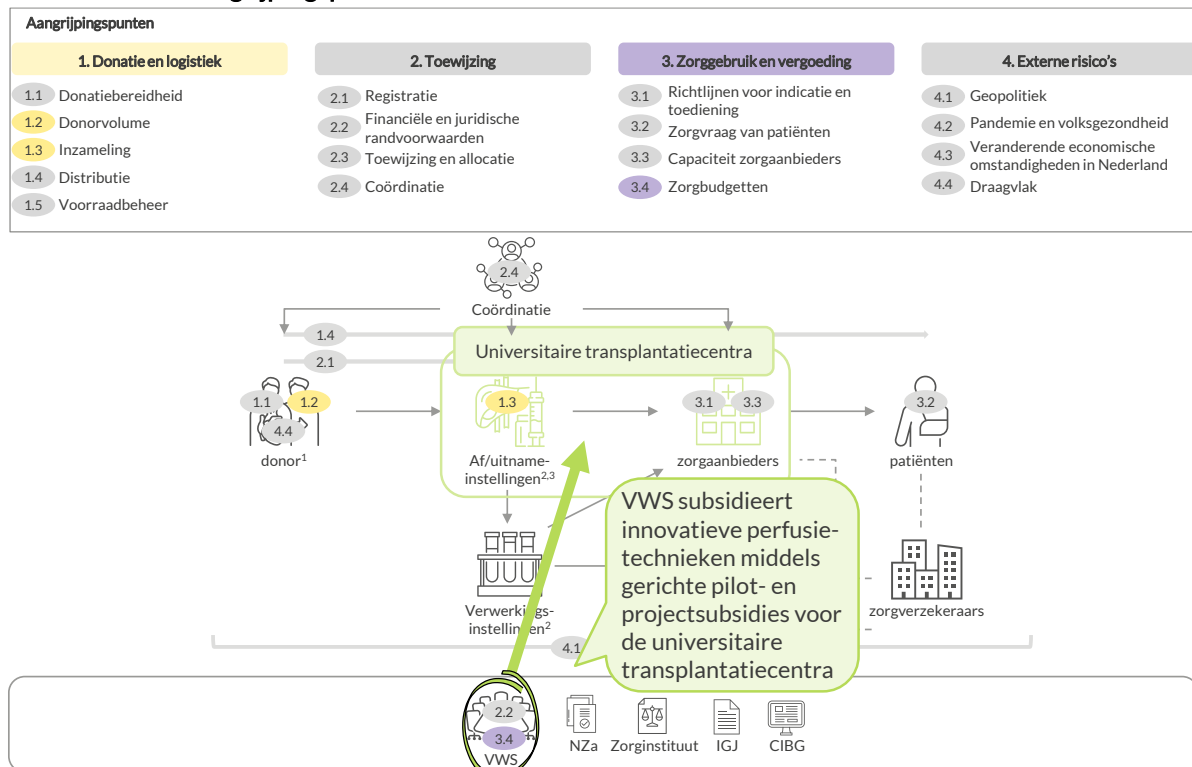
Aangrijpingspunten

1. Donatie en logistiek
1.1 Donatiebereidheid
1.2 Donorvolume
1.3 Inzameling
1.4 Distributie
1.5 Voorraadbeheer

2. Toewijzing
2.1 Registratie
2.2 Financiële en juridische randvoorwaarden
2.3 Toewijzing en allocatie
2.4 Coördinatie

3. Zorggebruik en vergoeding
3.1 Richtlijnen voor indicatie en toediening
3.2 Zorgvraag van patiënten
3.3 Capaciteit zorgaanbieders
3.4 Zorgbudgetten

4. Externe risico's
4.1 Geopolitiek
4.2 Pandemie en volksgezondheid
4.3 Veranderende economische omstandigheden in Nederland
4.4 Draagvlak

2.4
Coördinatie
1.4
2.1
Universitaire transplantatiecentra
1.1 1.2
4.4
donor$^1$
1.3
Af/uitname-instellingen$^{2,3}$
3.1 3.3
zorgaanbieders
3.2
patiënten
Verwerkingsinstellingen$^2$
zorgverzekeraars
4.1

VWS subsidieert innovatieve perfusietechnieken middels gerichte pilot- en projectsubsidies voor de universitaire transplantatiecentra

2.2
3.4
VWS
NZa
Zorginstituut
IGJ
CIBG